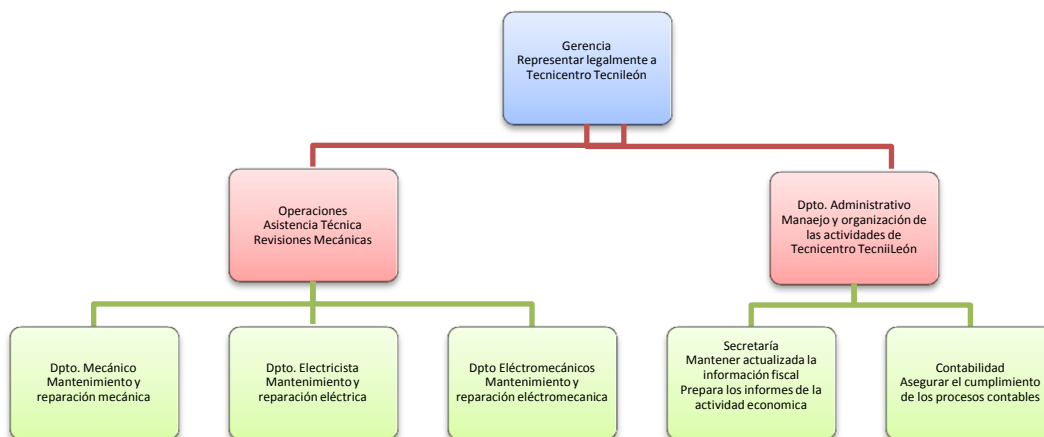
Gerencia
Representar legalmente a Tecnicentro Tecnileón

Operaciones
Asistencia Técnica
Revisiones Mecánicas

Dpto. Administrativo
Manaejo y organización de las actividades de Tecnicentro TecniiLeón

Dpto. Mecánico
Mantenimiento y reparación mecánica

Dpto. Electricista
Mantenimiento y reparación eléctrica

Dpto Eléctromecánicos
Mantenimiento y reparación eléctromecanica

Secretaría
Mantener actualizada la información fiscal
Prepara los informes de la actividad economica

Contabilidad
Asegurar el cumplimiento de los procesos contables